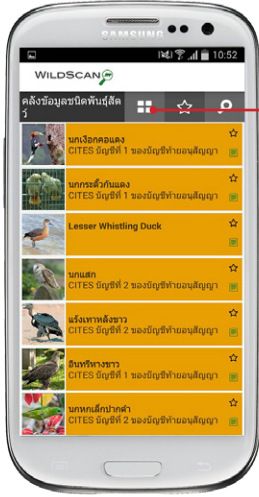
SAMSUNG

10:52

WILDSCAN

คลังข้อมูลชนิดพันธุ์สัตว์

นกเงือกคอแดง
CITES บัญชีที่ 1 ของบัญชีท้ายอนุสัญญา

นกกระตั้วก้นแดง
CITES บัญชีที่ 1 ของบัญชีท้ายอนุสัญญา

Lesser Whistling Duck

นกแสก
CITES บัญชีที่ 2 ของบัญชีท้ายอนุสัญญา

แร้งเทาหลังขาว
CITES บัญชีที่ 2 ของบัญชีท้ายอนุสัญญา

อินทรีหางขาว
CITES บัญชีที่ 1 ของบัญชีท้ายอนุสัญญา

นกหกเล็กปากดำ
CITES บัญชีที่ 2 ของบัญชีท้ายอนุสัญญา